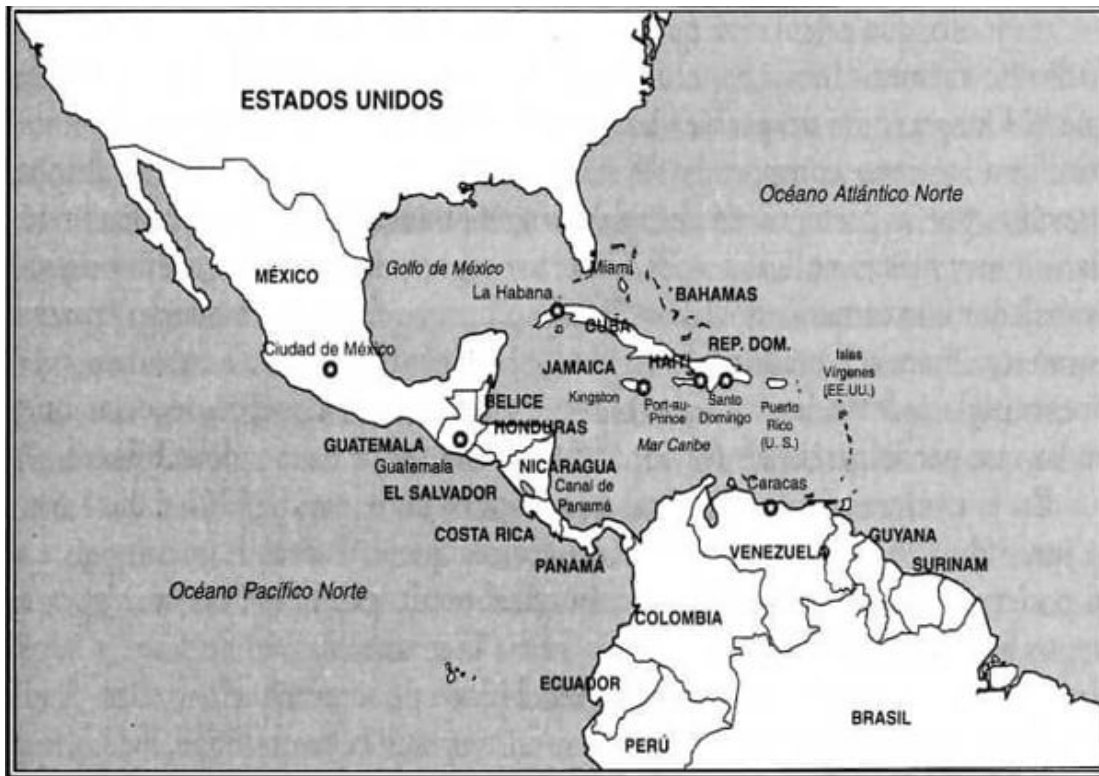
ESTADOS UNIDOS

Océano Atlántico Norte

MÉXICO

Golfo de México

Miami

La Habana

BAHAMAS

CUBA

REP. DOM.

Ciudad de México

HAITÍ

JAMAICA

Islas Vírgenes (EE.UU.)

Kingston

Port-au-Prince

Santo Domingo

Puerto Rico (U. S.)

BELICE

HONDURAS

GUATEMALA

Guatemala

Mar Caribe

NICARAGUA

EL SALVADOR

Canal de Panamá

Caracas

COSTA RICA

GUYANA

PANAMÁ

VENEZUELA

SURINAM

Océano Pacífico Norte

COLOMBIA

ECUADOR

BRASIL

PERÚ